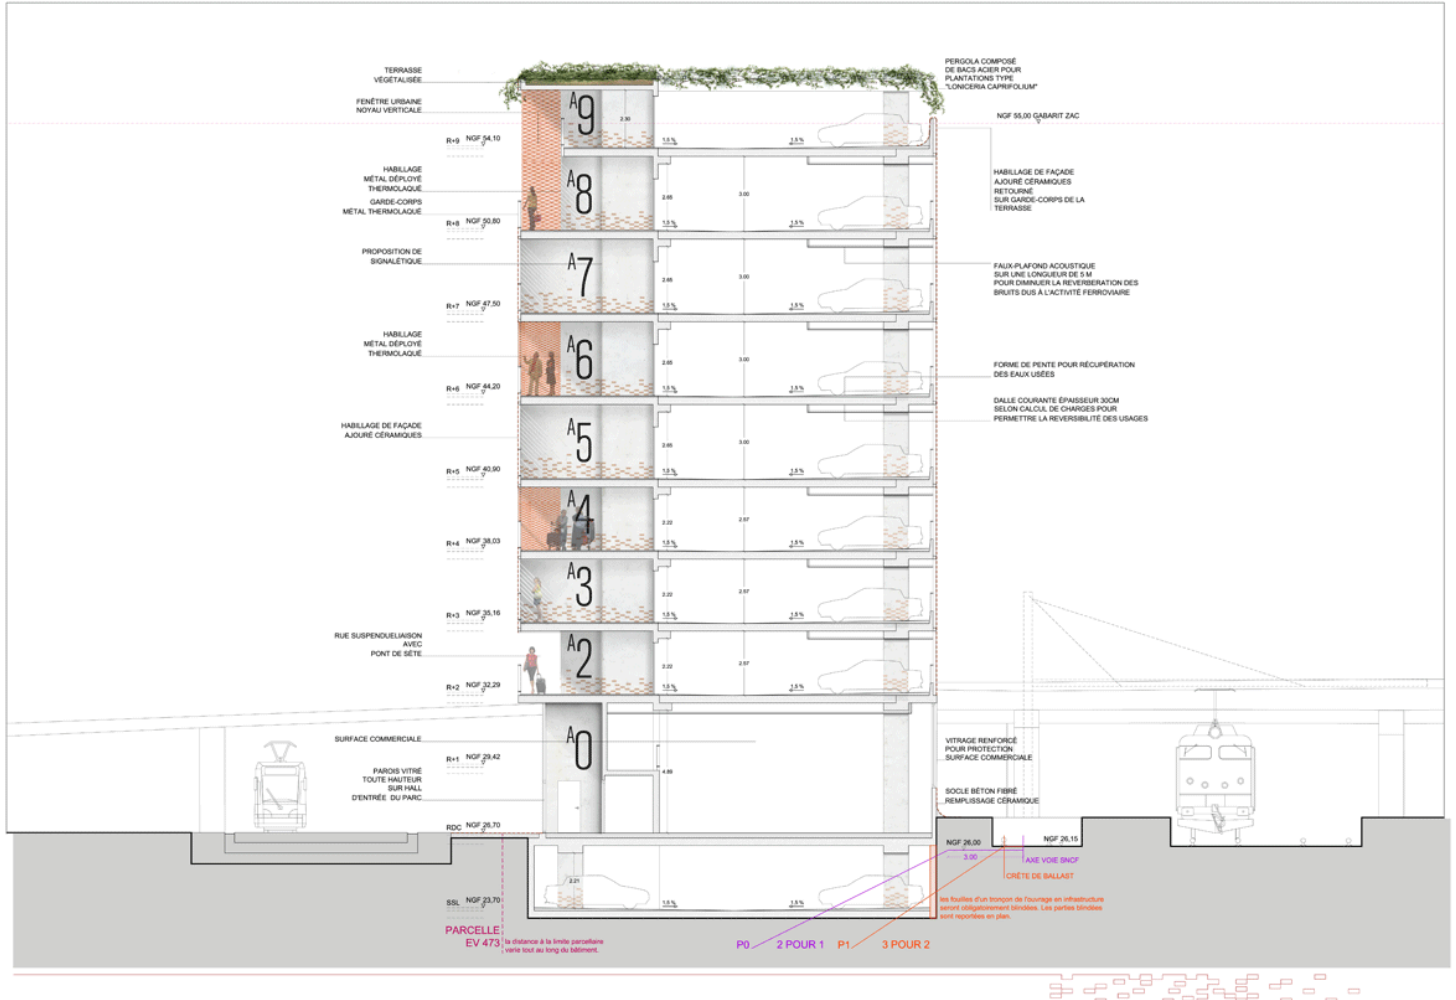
TERRASSE
VÉGÉTALISÉE

FENÊTRE URBAINE
NOYAU VERTICALE

R+9 NGF 54,10

HABILLAGE
MÉTAL DÉPLOYÉ
THERMOLAQUÉ

GARDE-CORPS
MÉTAL THERMOLAQUÉ

R+8 NGF 50,80

PROPOSITION DE
SIGNALÉTIQUE

R+7 NGF 47,50

HABILLAGE
MÉTAL DÉPLOYÉ
THERMOLAQUÉ

R+6 NGF 44,20

HABILLAGE DE FAÇADE
AJOURÉ CÉRAMIQUES

R+5 NGF 40,90

R+4 NGF 38,03

R+3 NGF 35,16

RUE SUSPENDUELIAISON
AVEC
PONT DE SÈTE

R+2 NGF 32,29

SURFACE COMMERCIALE

R+1 NGF 29,42

PAROIS VITRÉ
TOUTE HAUTEUR
SUR HALL
D'ENTRÉE DU PARC

RDC NGF 26,70

SSL NGF 23,70

PARCELLE
EV 473 la distance à la limite parcellaire varie tout au long du bâtiment.

A9 A8 A7 A6 A5 A4 A3 A2 A0

2.30
2.65 3.00
2.65 3.00
2.65 3.00
2.65 3.00
2.22 2.57
2.22 2.57
2.22 2.57
4.80
2.21

1.5 %

PERGOLA COMPOSÉ
DE BACS ACIER POUR
PLANTATIONS TYPE
"LONICERIA CAPRIFOLIUM"

NGF 55,00 GABARIT ZAC

HABILLAGE DE FAÇADE
AJOURÉ CÉRAMIQUES
RETOURNÉ
SUR GARDE-CORPS DE LA
TERRASSE

FAUX-PLAFOND ACOUSTIQUE
SUR UNE LONGUEUR DE 5 M
POUR DIMINUER LA REVERBERATION DES
BRUITS DUS À L'ACTIVITÉ FERROVIAIRE

FORME DE PENTE POUR RÉCUPÉRATION
DES EAUX USÉES

DALLE COURANTE ÉPAISSEUR 30CM
SELON CALCUL DE CHARGES POUR
PERMETTRE LA REVERSIBILITÉ DES USAGES

VITRAGE RENFORCÉ
POUR PROTECTION
SURFACE COMMERCIALE

SOCLE BÉTON FIBRÉ
REMPLISSAGE CÉRAMIQUE

NGF 26,00
3.00
NGF 26,15
AXE VOIE SNCF
CRÊTE DE BALLAST

les fouilles d'un tronçon de l'ouvrage en infrastructure seront obligatoirement blindées. Les parties blindées sont reportées en plan.

P0 2 POUR 1 P1 3 POUR 2